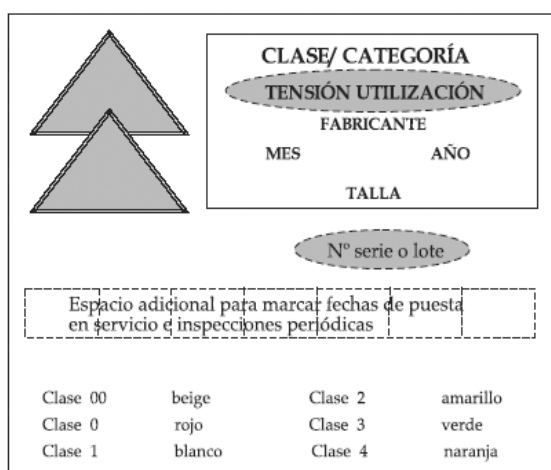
CLASE/ CATEGORÍA
TENSIÓN UTILIZACIÓN
FABRICANTE
MES AÑO
TALLA

Nº serie o lote

Espacio adicional para marcar fechas de puesta en servicio e inspecciones periódicas

| | | | |
|---|---|---|---|
| Clase 00 | beige | Clase 2 | amarillo |
| Clase 0 | rojo | Clase 3 | verde |
| Clase 1 | blanco | Clase 4 | naranja |